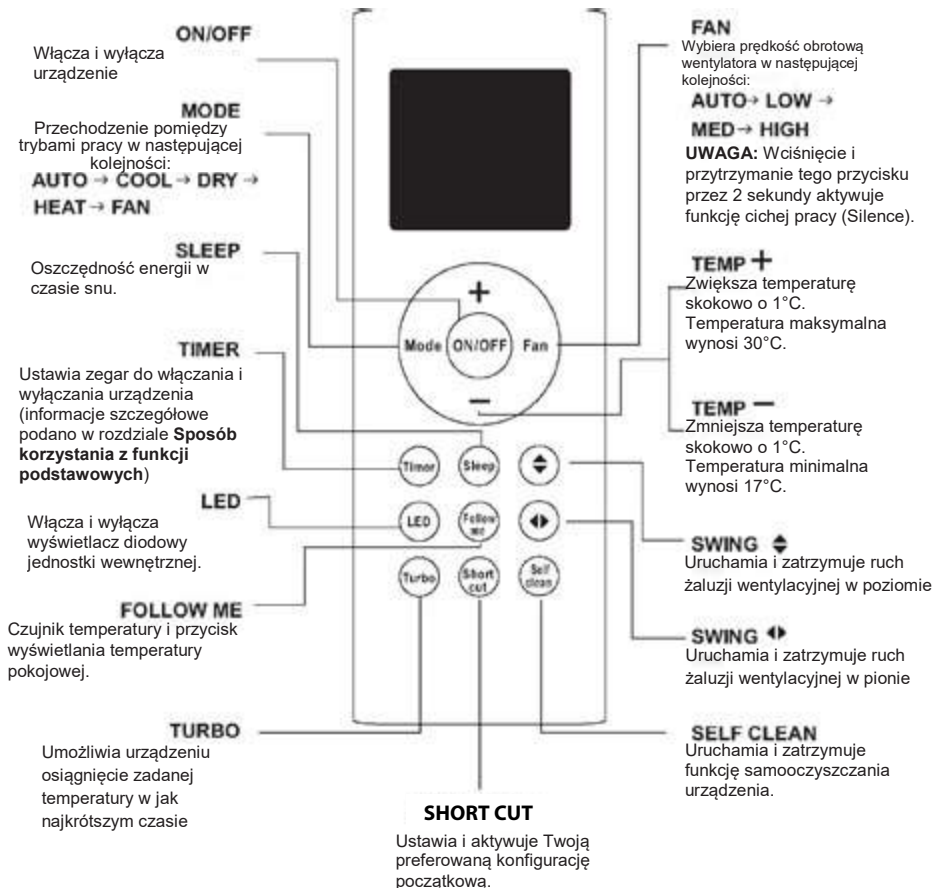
ON/OFF
Włącza i wyłącza urządzenie

MODE
Przechodzenie pomiędzy trybami pracy w następującej kolejności:
AUTO → COOL → DRY → HEAT → FAN

SLEEP
Oszczędność energii w czasie snu.

TIMER
Ustawia zegar do włączania i wyłączania urządzenia (informacje szczegółowe podano w rozdziale **Sposób korzystania z funkcji podstawowych**)

LED
Włącza i wyłącza wyświetlacz diodowy jednostki wewnętrznej.

FOLLOW ME
Czujnik temperatury i przycisk wyświetlania temperatury pokojowej.

TURBO
Umożliwia urządzeniu osiągnięcie zadanej temperatury w jak najkrótszym czasie

SHORT CUT
Ustawia i aktywuje Twoją preferowaną konfigurację poczatkową.

FAN
Wybiera prędkość obrotową wentylatora w następującej kolejności:
AUTO → LOW → MED → HIGH
**UWAGA:** Wciśnięcie i przytrzymanie tego przycisku przez 2 sekundy aktywuje funkcję cichej pracy (Silence).

TEMP +
Zwiększa temperaturę skokowo o 1°C. Temperatura maksymalna wynosi 30°C.

TEMP −
Zmniejsza temperaturę skokowo o 1°C. Temperatura minimalna wynosi 17°C.

SWING ⬍
Uruchamia i zatrzymuje ruch żaluzji wentylacyjnej w poziomie

SWING ◀▶
Uruchamia i zatrzymuje ruch żaluzji wentylacyjnej w pionie

SELF CLEAN
Uruchamia i zatrzymuje funkcję samooczyszczania urządzenia.

+
Mode ON/OFF Fan
−
Timer Sleep
LED Follow me
Turbo Short cut Self clean